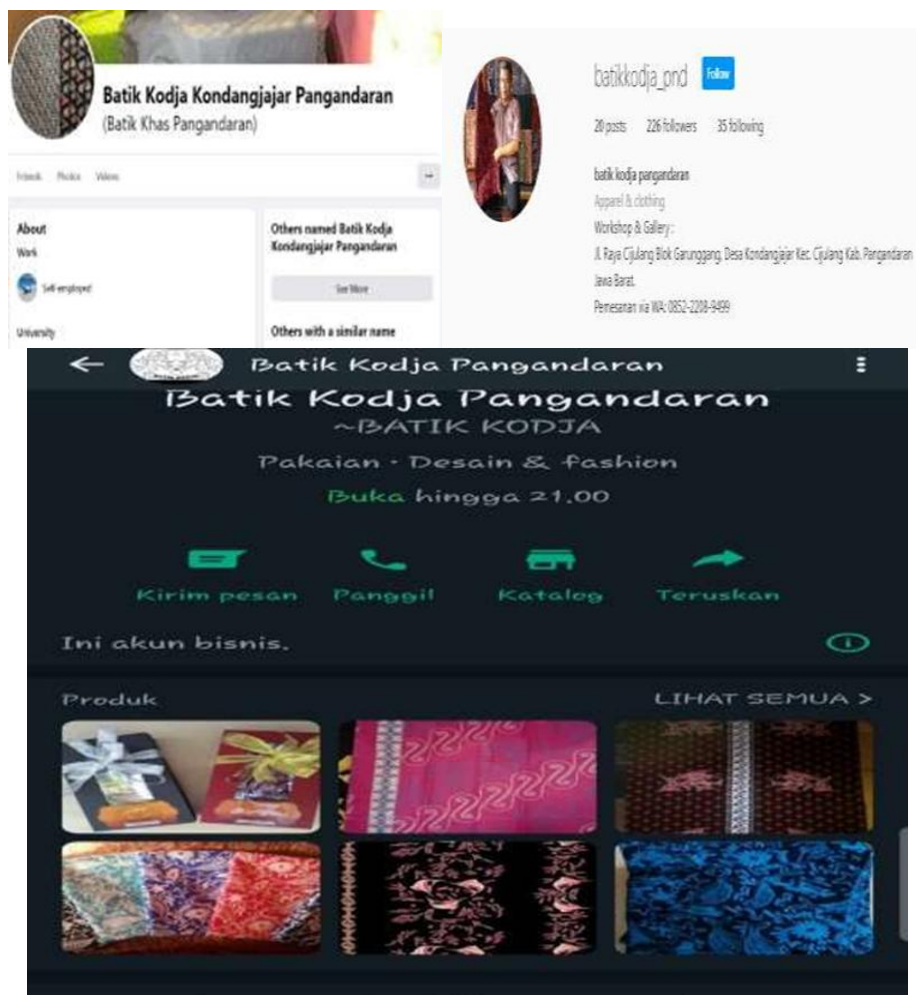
Batik Kodja Kondangjajar Pangandaran
(Batik Khas Pangandaran)

Friends Photos Videos

About
Work
Self-employed
University

Others named Batik Kodja Kondangjajar Pangandaran
See More
Others with a similar name

batikkodja_pnd Follow
20 posts 226 followers 35 following
batik kodja pangandaran
Apparel & clothing
Workshop & Gallery :
Jl. Raya Cijulang Blok Garunggang, Desa Kondangjajar Kec. Cijulang Kab. Pangandaran Jawa Barat.
Pemesanan via WA: 0852-2208-9499

Batik Kodja Pangandaran
Batik Kodja Pangandaran
~BATIK KODJA
Pakaian · Desain & fashion
Buka hingga 21.00
Kirim pesan Panggil Katalog Teruskan
Ini akun bisnis.
Produk
LIHAT SEMUA >